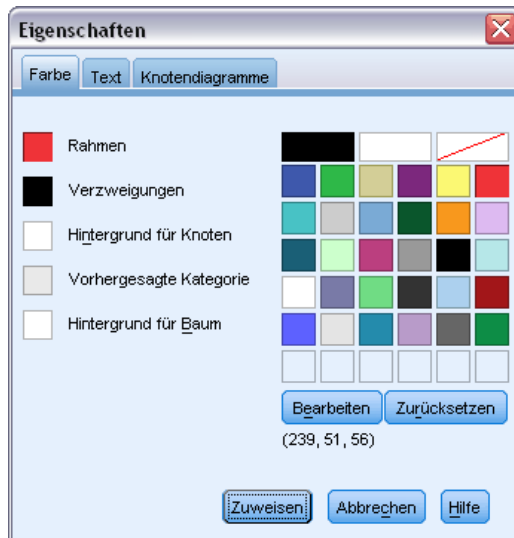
Eigenschaften

Farbe | Text | Knotendiagramme

Rahmen

Verzweigungen

Hintergrund für Knoten

Vorhergesagte Kategorie

Hintergrund für Baum

Bearbeiten | Zurücksetzen

(239, 51, 56)

Zuweisen | Abbrechen | Hilfe